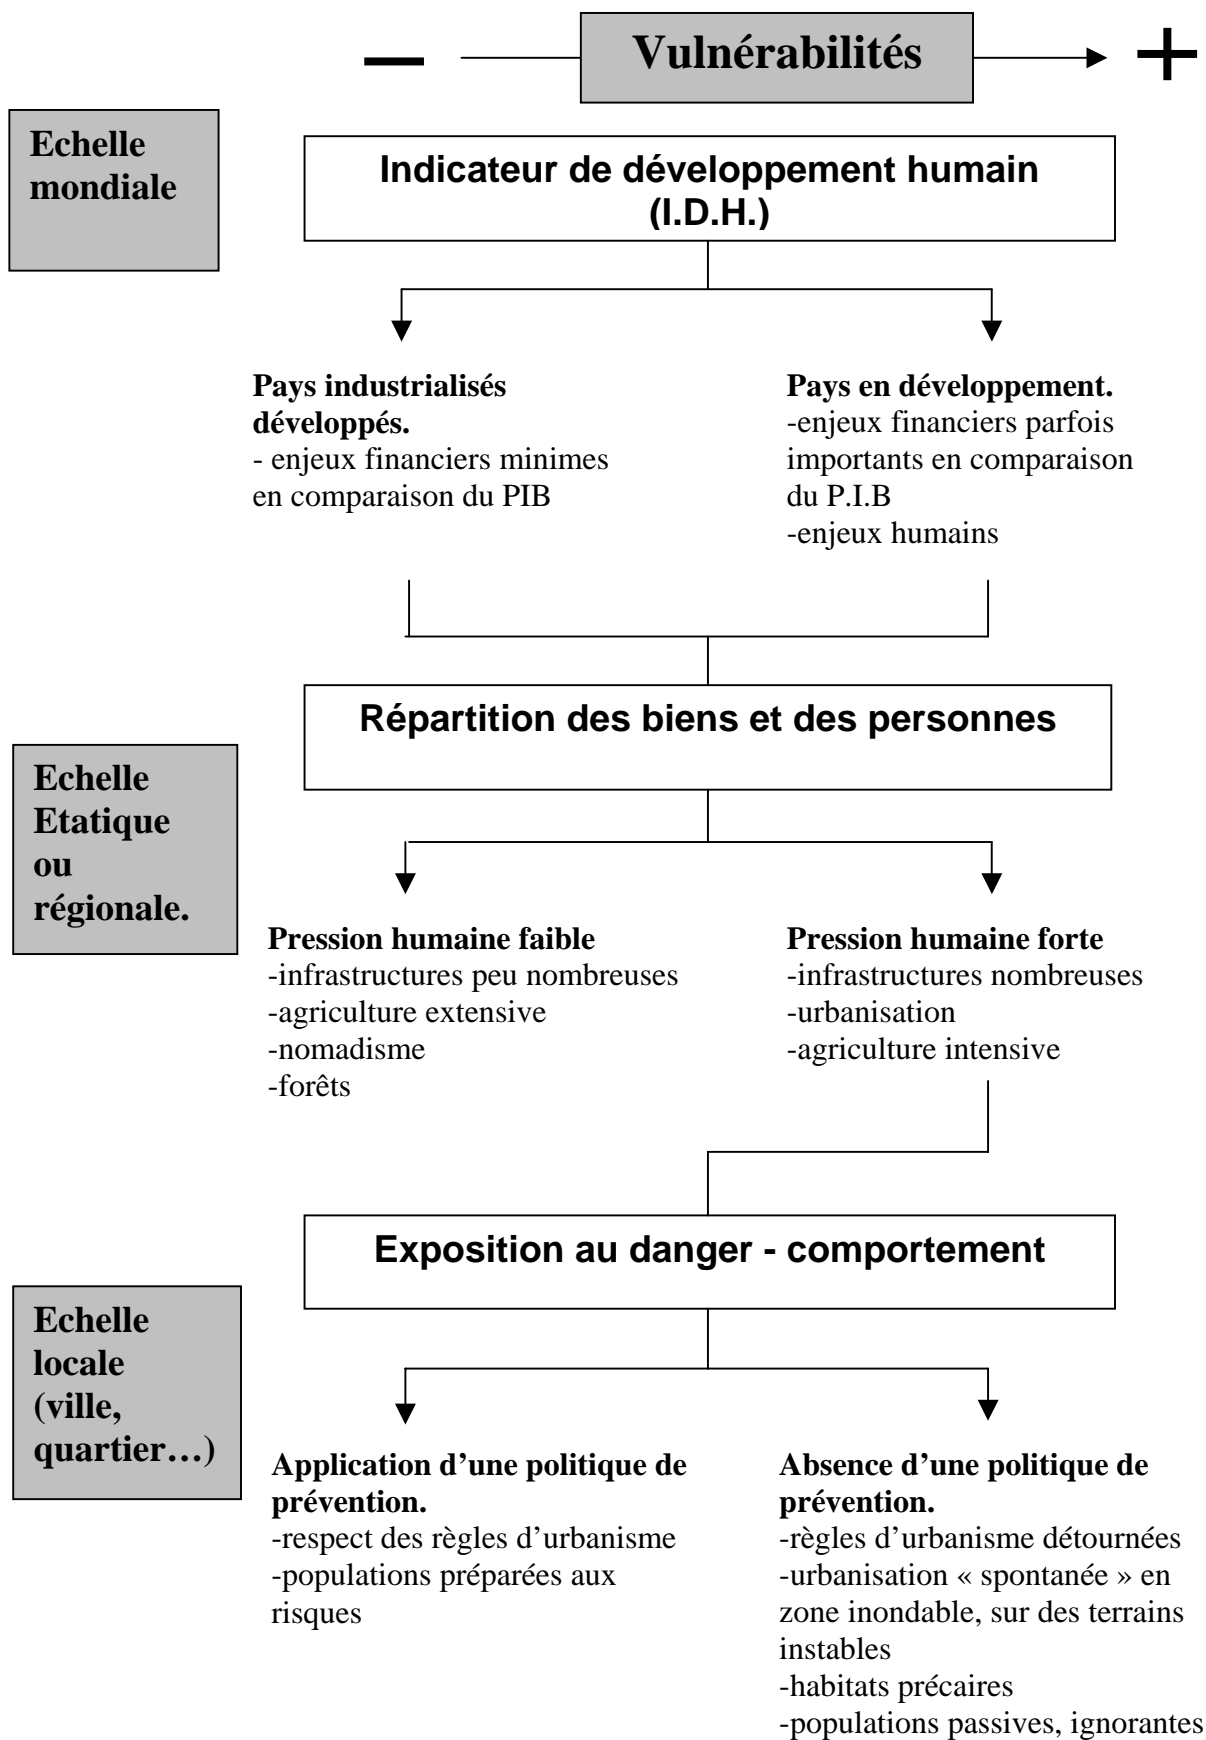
– Vulnérabilités +

Echelle mondiale

Indicateur de développement humain (I.D.H.)

Pays industrialisés développés.
- enjeux financiers minimes en comparaison du PIB

Pays en développement.
-enjeux financiers parfois importants en comparaison du P.I.B
-enjeux humains

Répartition des biens et des personnes

Echelle Etatique ou régionale.

Pression humaine faible
-infrastructures peu nombreuses
-agriculture extensive
-nomadisme
-forêts

Pression humaine forte
-infrastructures nombreuses
-urbanisation
-agriculture intensive

Exposition au danger - comportement

Echelle locale (ville, quartier…)

Application d'une politique de prévention.
-respect des règles d'urbanisme
-populations préparées aux risques

Absence d'une politique de prévention.
-règles d'urbanisme détournées
-urbanisation « spontanée » en zone inondable, sur des terrains instables
-habitats précaires
-populations passives, ignorantes